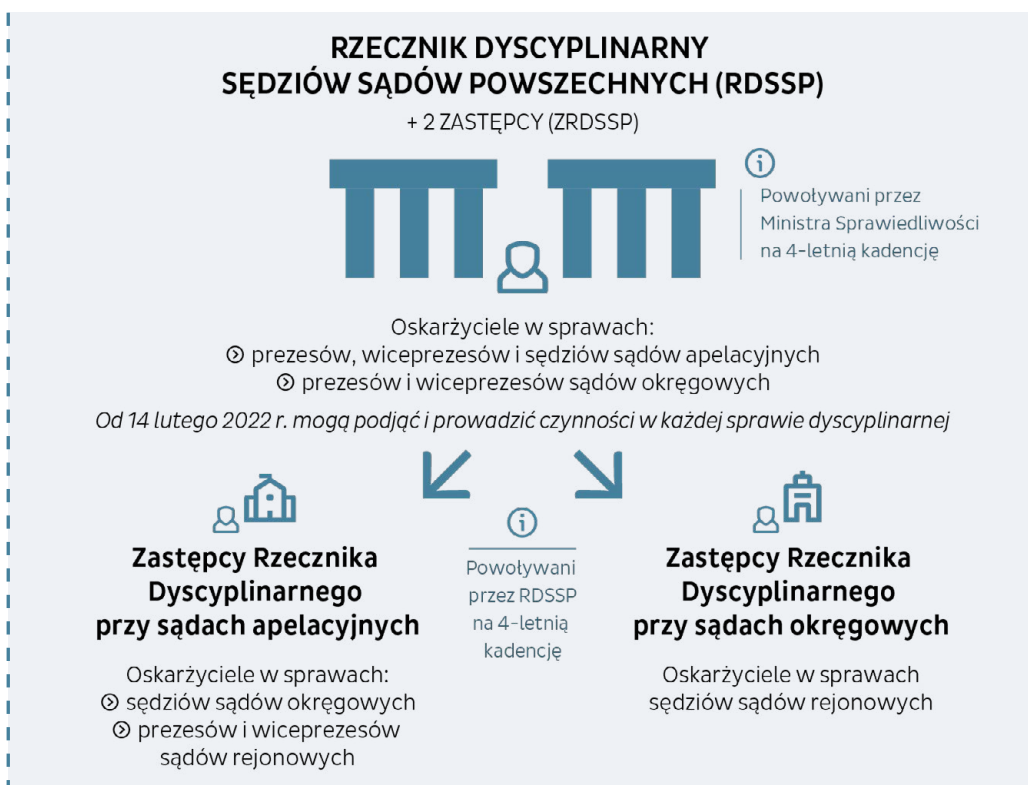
RZECZNIK DYSCYPLINARNY
SĘDZIÓW SĄDÓW POWSZECHNYCH (RDSSP)

+ 2 ZASTĘPCY (ZRDSSP)

Powoływani przez Ministra Sprawiedliwości na 4-letnią kadencję

Oskarżyciele w sprawach:
prezesów, wiceprezesów i sędziów sądów apelacyjnych
prezesów i wiceprezesów sądów okręgowych

Od 14 lutego 2022 r. mogą podjąć i prowadzić czynności w każdej sprawie dyscyplinarnej

Zastępcy Rzecznika Dyscyplinarnego przy sądach apelacyjnych

Oskarżyciele w sprawach:
sędziów sądów okręgowych
prezesów i wiceprezesów sądów rejonowych

Powoływani przez RDSSP na 4-letnią kadencję

Zastępcy Rzecznika Dyscyplinarnego przy sądach okręgowych

Oskarżyciele w sprawach sędziów sądów rejonowych